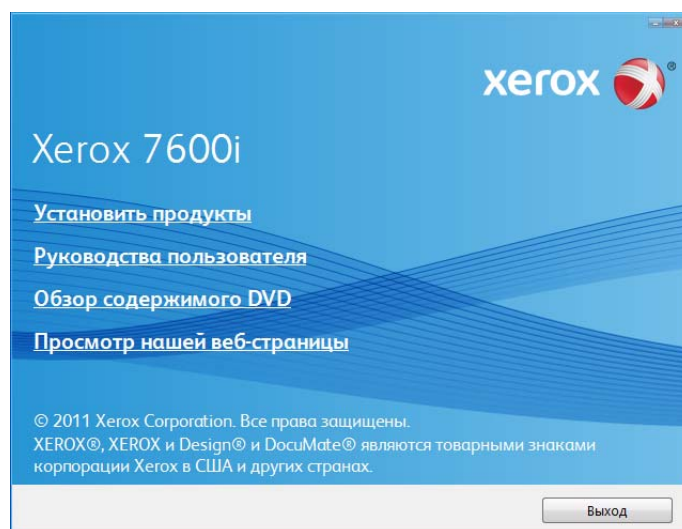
xerox

Xerox 7600i

Установить продукты

Руководства пользователя

Обзор содержимого DVD

Просмотр нашей веб-страницы

© 2011 Xerox Corporation. Все права защищены.
XEROX®, XEROX и Design® и DocuMate® являются товарными знаками корпорации Xerox в США и других странах.

Выход